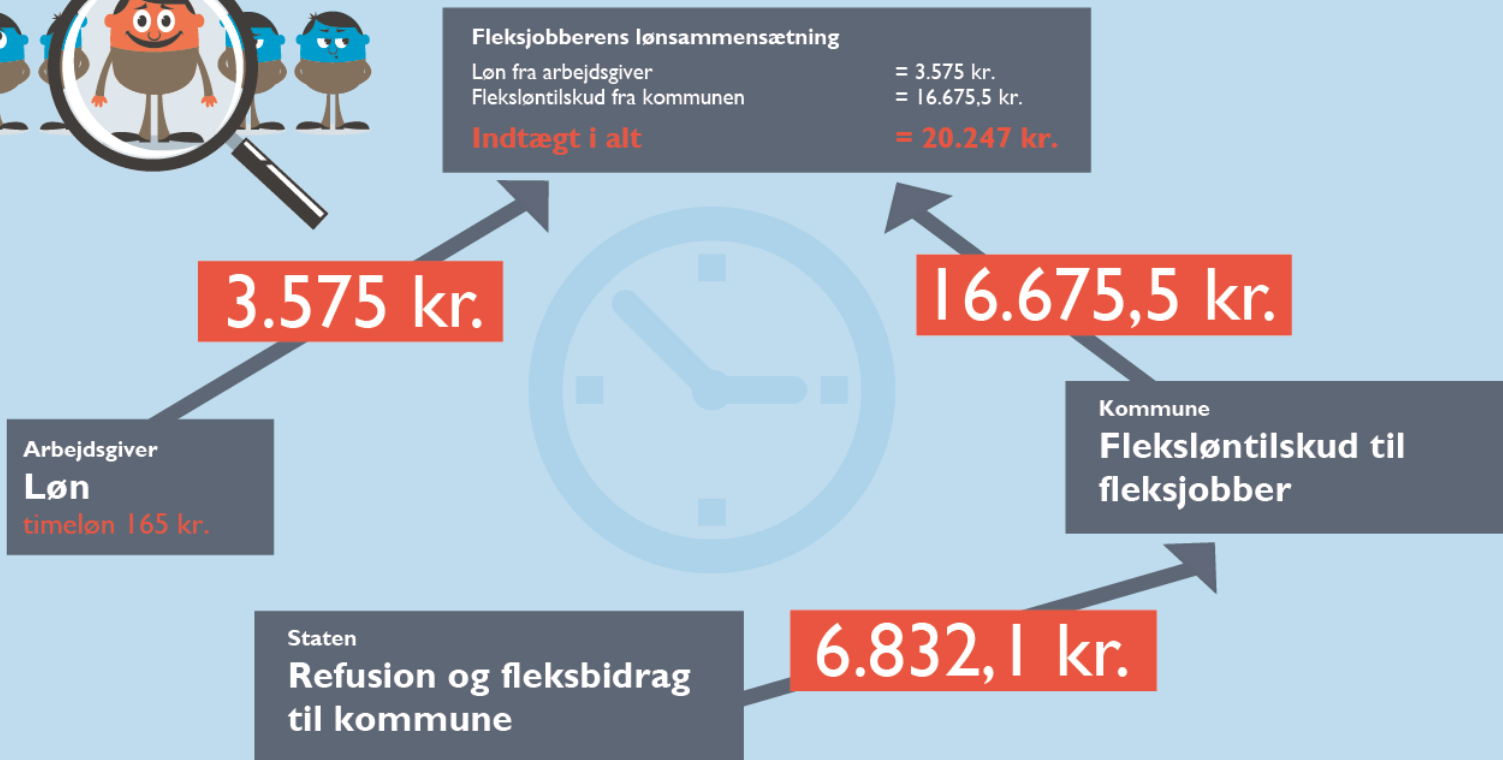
Fleksjobberens lønsammensætning

Løn fra arbejdsgiver = 3.575 kr.
Fleksløntilskud fra kommunen = 16.675,5 kr.
Indtægt i alt = 20.247 kr.

3.575 kr.

16.675,5 kr.

Arbejdsgiver
Løn
timeløn 165 kr.

Kommune
Fleksløntilskud til fleksjobber

Staten
Refusion og fleksbidrag til kommune

6.832,1 kr.